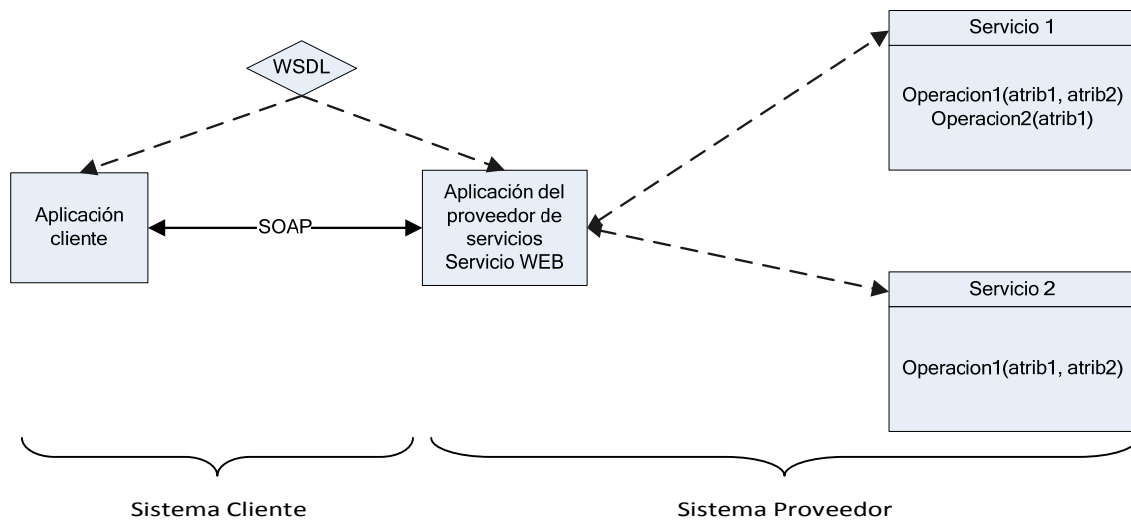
WSDL

Servicio 1

Operacion1(atrib1, atrib2)
Operacion2(atrib1)

Aplicación cliente

SOAP

Aplicación del proveedor de servicios Servicio WEB

Servicio 2

Operacion1(atrib1, atrib2)

Sistema Cliente

Sistema Proveedor